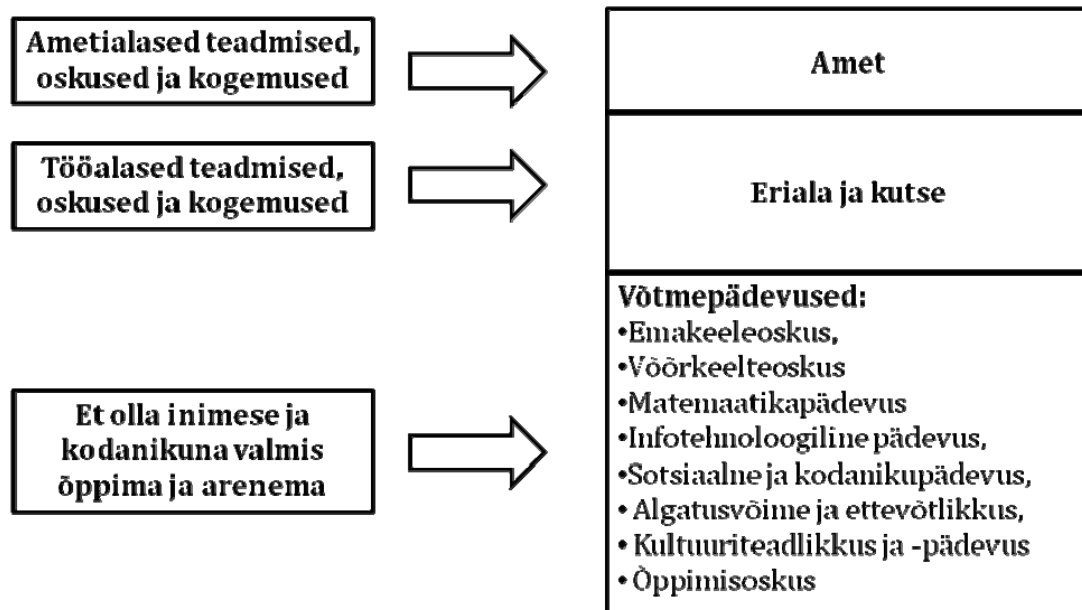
Ametialased teadmised, oskused ja kogemused

Amet

Tööalased teadmised, oskused ja kogemused

Eriala ja kutse

Et olla inimese ja kodanikuna valmis õppima ja arenema

Võtmepädevused:
•Emakeeleoskus,
•Võõrkeelteoskus
•Matemaatikapädevus
•Infotehnoloogiline pädevus,
•Sotsiaalne ja kodanikupädevus,
• Algatusvõime ja ettevõtlikkus,
• Kultuuriteadlikkus ja -pädevus
• Õppimisoskus